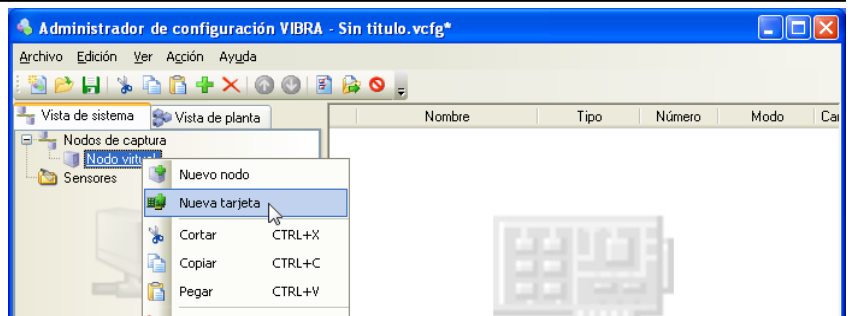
Administrador de configuración VIBRA - Sin titulo.vcfg*

Archivo Edición Ver Acción Ayuda

Vista de sistema
Vista de planta

Nodos de captura
Nodo virtu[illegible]
Sensores

Nombre
Tipo
Número
Modo
Ca

Nuevo nodo
Nueva tarjeta
Cortar CTRL+X
Copiar CTRL+C
Pegar CTRL+V